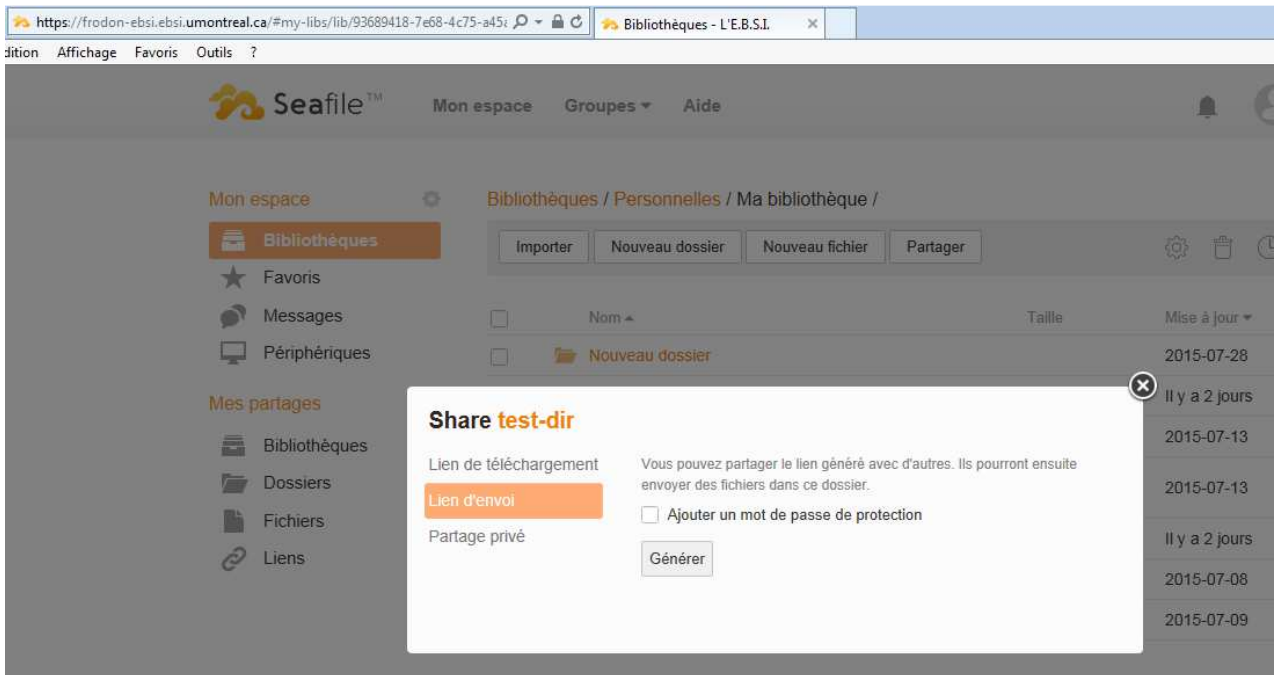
https://frodon-ebsi.ebsi.umontreal.ca/#my-libs/lib/93689418-7e68-4c75-a45

Bibliothèques - L'E.B.S.I.

dition Affichage Favoris Outils ?

Seafile™ Mon espace Groupes Aide

Mon espace

Bibliothèques

Favoris

Messages

Périphériques

Mes partages

Bibliothèques

Dossiers

Fichiers

Liens

Bibliothèques / Personnelles / Ma bibliothèque /

Importer Nouveau dossier Nouveau fichier Partager

Nom

Taille

Mise à jour

Nouveau dossier

2015-07-28

Il y a 2 jours

2015-07-13

2015-07-13

Il y a 2 jours

2015-07-08

2015-07-09

Share test-dir

Lien de téléchargement

Lien d'envoi

Partage privé

Vous pouvez partager le lien généré avec d'autres. Ils pourront ensuite envoyer des fichiers dans ce dossier.

Ajouter un mot de passe de protection

Générer